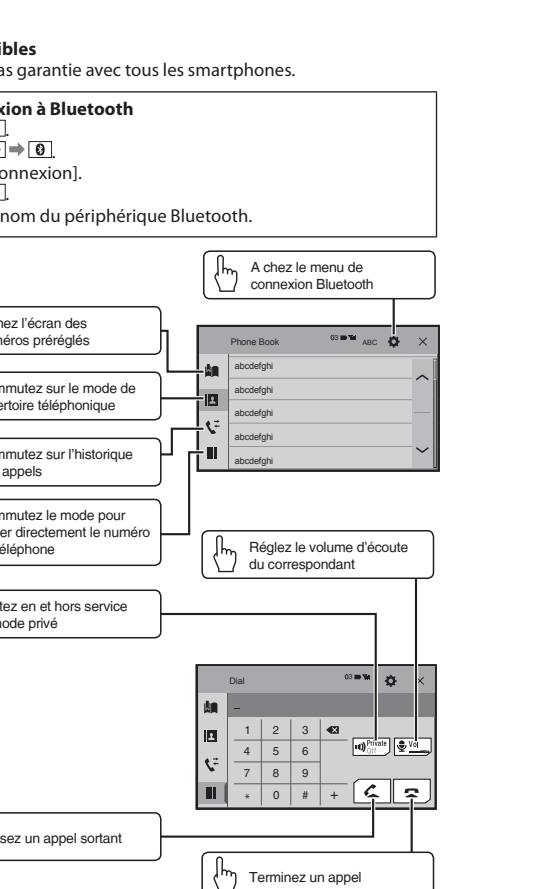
ibles
as garantie avec tous les smartphones.

xion à Bluetooth
].
] ➡ [ ].
onnexion].
].
nom du périphérique Bluetooth.

A chez le menu de connexion Bluetooth

hez l'écran des méros préréglés

nmutez sur le mode de ertoire téléphonique

nmutez sur l'historique appels

nmutez le mode pour ser directement le numéro éléphone

Phone Book
03 ABC
abcdefghi
abcdefghi
abcdefghi
abcdefghi
abcdefghi

Réglez le volume d'écoute du correspondant

tez en et hors service mode privé

Dial
03
–
| 1 | 2 | 3 |
|---|---|---|
| 4 | 5 | 6 |
| 7 | 8 | 9 |
| * | 0 | # |
+
Private Off
Vol

sez un appel sortant

Terminez un appel